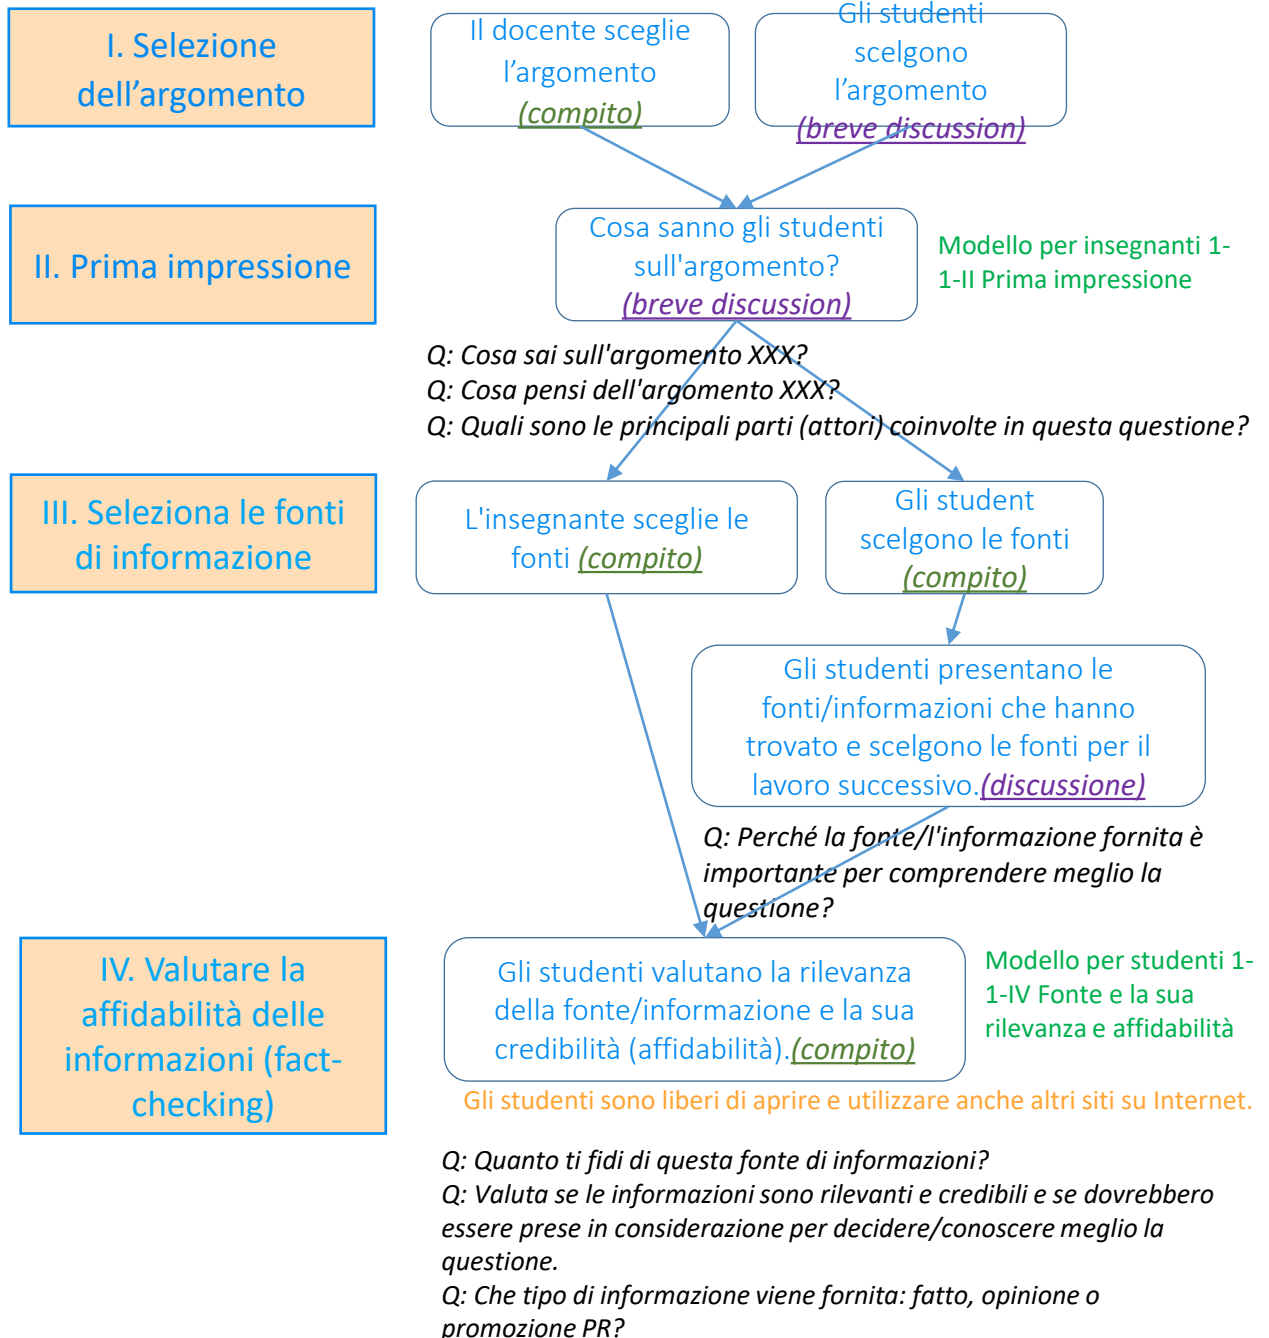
I. Selezione dell’argomento

Il docente sceglie l’argomento (compito)

Gli studenti scelgono l’argomento (breve discussion)

II. Prima impressione

Cosa sanno gli studenti sull'argomento? (breve discussion)

Modello per insegnanti 1-1-II Prima impressione

Q: Cosa sai sull'argomento XXX?
Q: Cosa pensi dell'argomento XXX?
Q: Quali sono le principali parti (attori) coinvolte in questa questione?

III. Seleziona le fonti di informazione

L'insegnante sceglie le fonti (compito)

Gli student scelgono le fonti (compito)

Gli studenti presentano le fonti/informazioni che hanno trovato e scelgono le fonti per il lavoro successivo.(discussione)

Q: Perché la fonte/l'informazione fornita è importante per comprendere meglio la questione?

IV. Valutare la affidabilità delle informazioni (fact-checking)

Gli studenti valutano la rilevanza della fonte/informazione e la sua credibilità (affidabilità).(compito)

Modello per studenti 1-1-IV Fonte e la sua rilevanza e affidabilità

Gli studenti sono liberi di aprire e utilizzare anche altri siti su Internet.

Q: Quanto ti fidi di questa fonte di informazioni?
Q: Valuta se le informazioni sono rilevanti e credibili e se dovrebbero essere prese in considerazione per decidere/conoscere meglio la questione.
Q: Che tipo di informazione viene fornita: fatto, opinione o promozione PR?